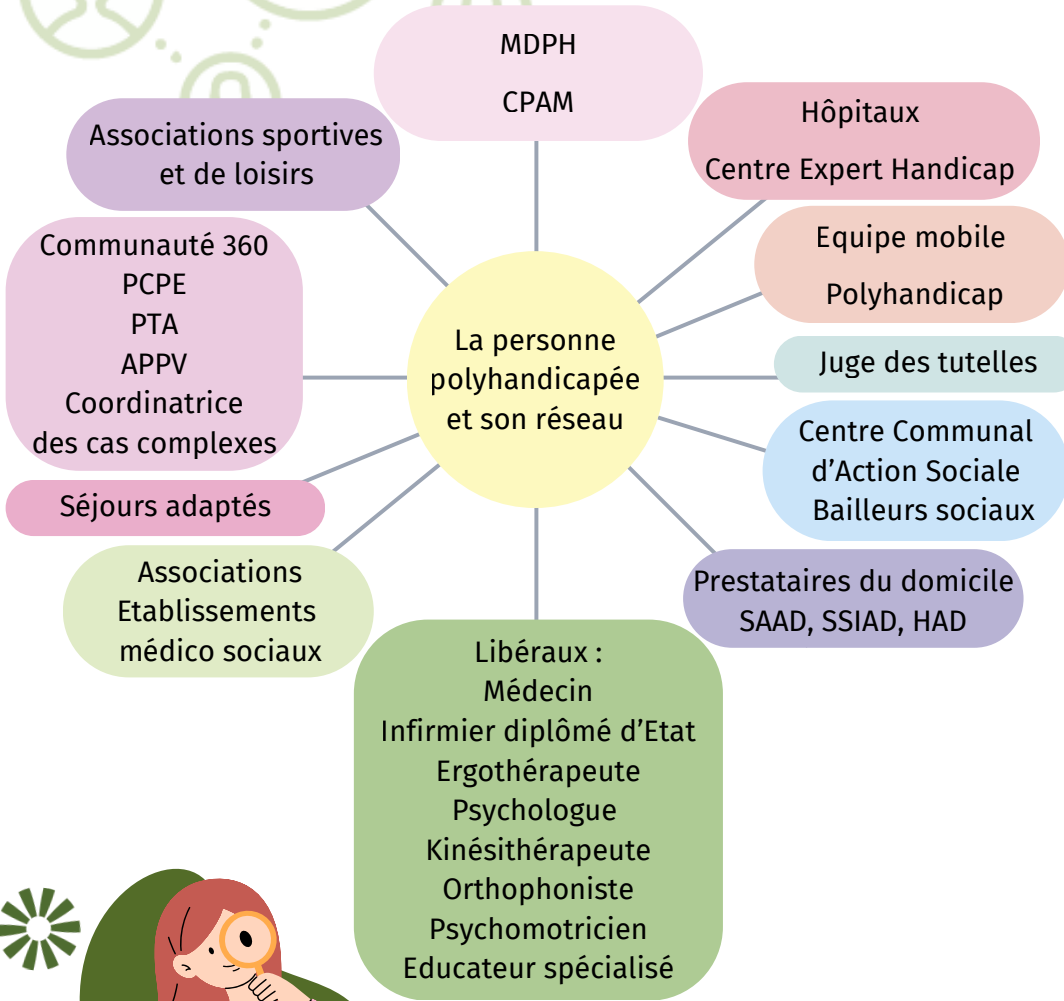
MDPH
CPAM

Associations sportives et de loisirs

Hôpitaux
Centre Expert Handicap

Communauté 360
PCPE
PTA
APPV
Coordinatrice des cas complexes

Equipe mobile
Polyhandicap

La personne polyhandicapée et son réseau

Juge des tutelles

Centre Communal d'Action Sociale
Bailleurs sociaux

Séjours adaptés

Associations
Etablissements médico sociaux

Prestataires du domicile
SAAD, SSIAD, HAD

Libéraux :
Médecin
Infirmier diplômé d'Etat
Ergothérapeute
Psychologue
Kinésithérapeute
Orthophoniste
Psychomotricien
Educateur spécialisé